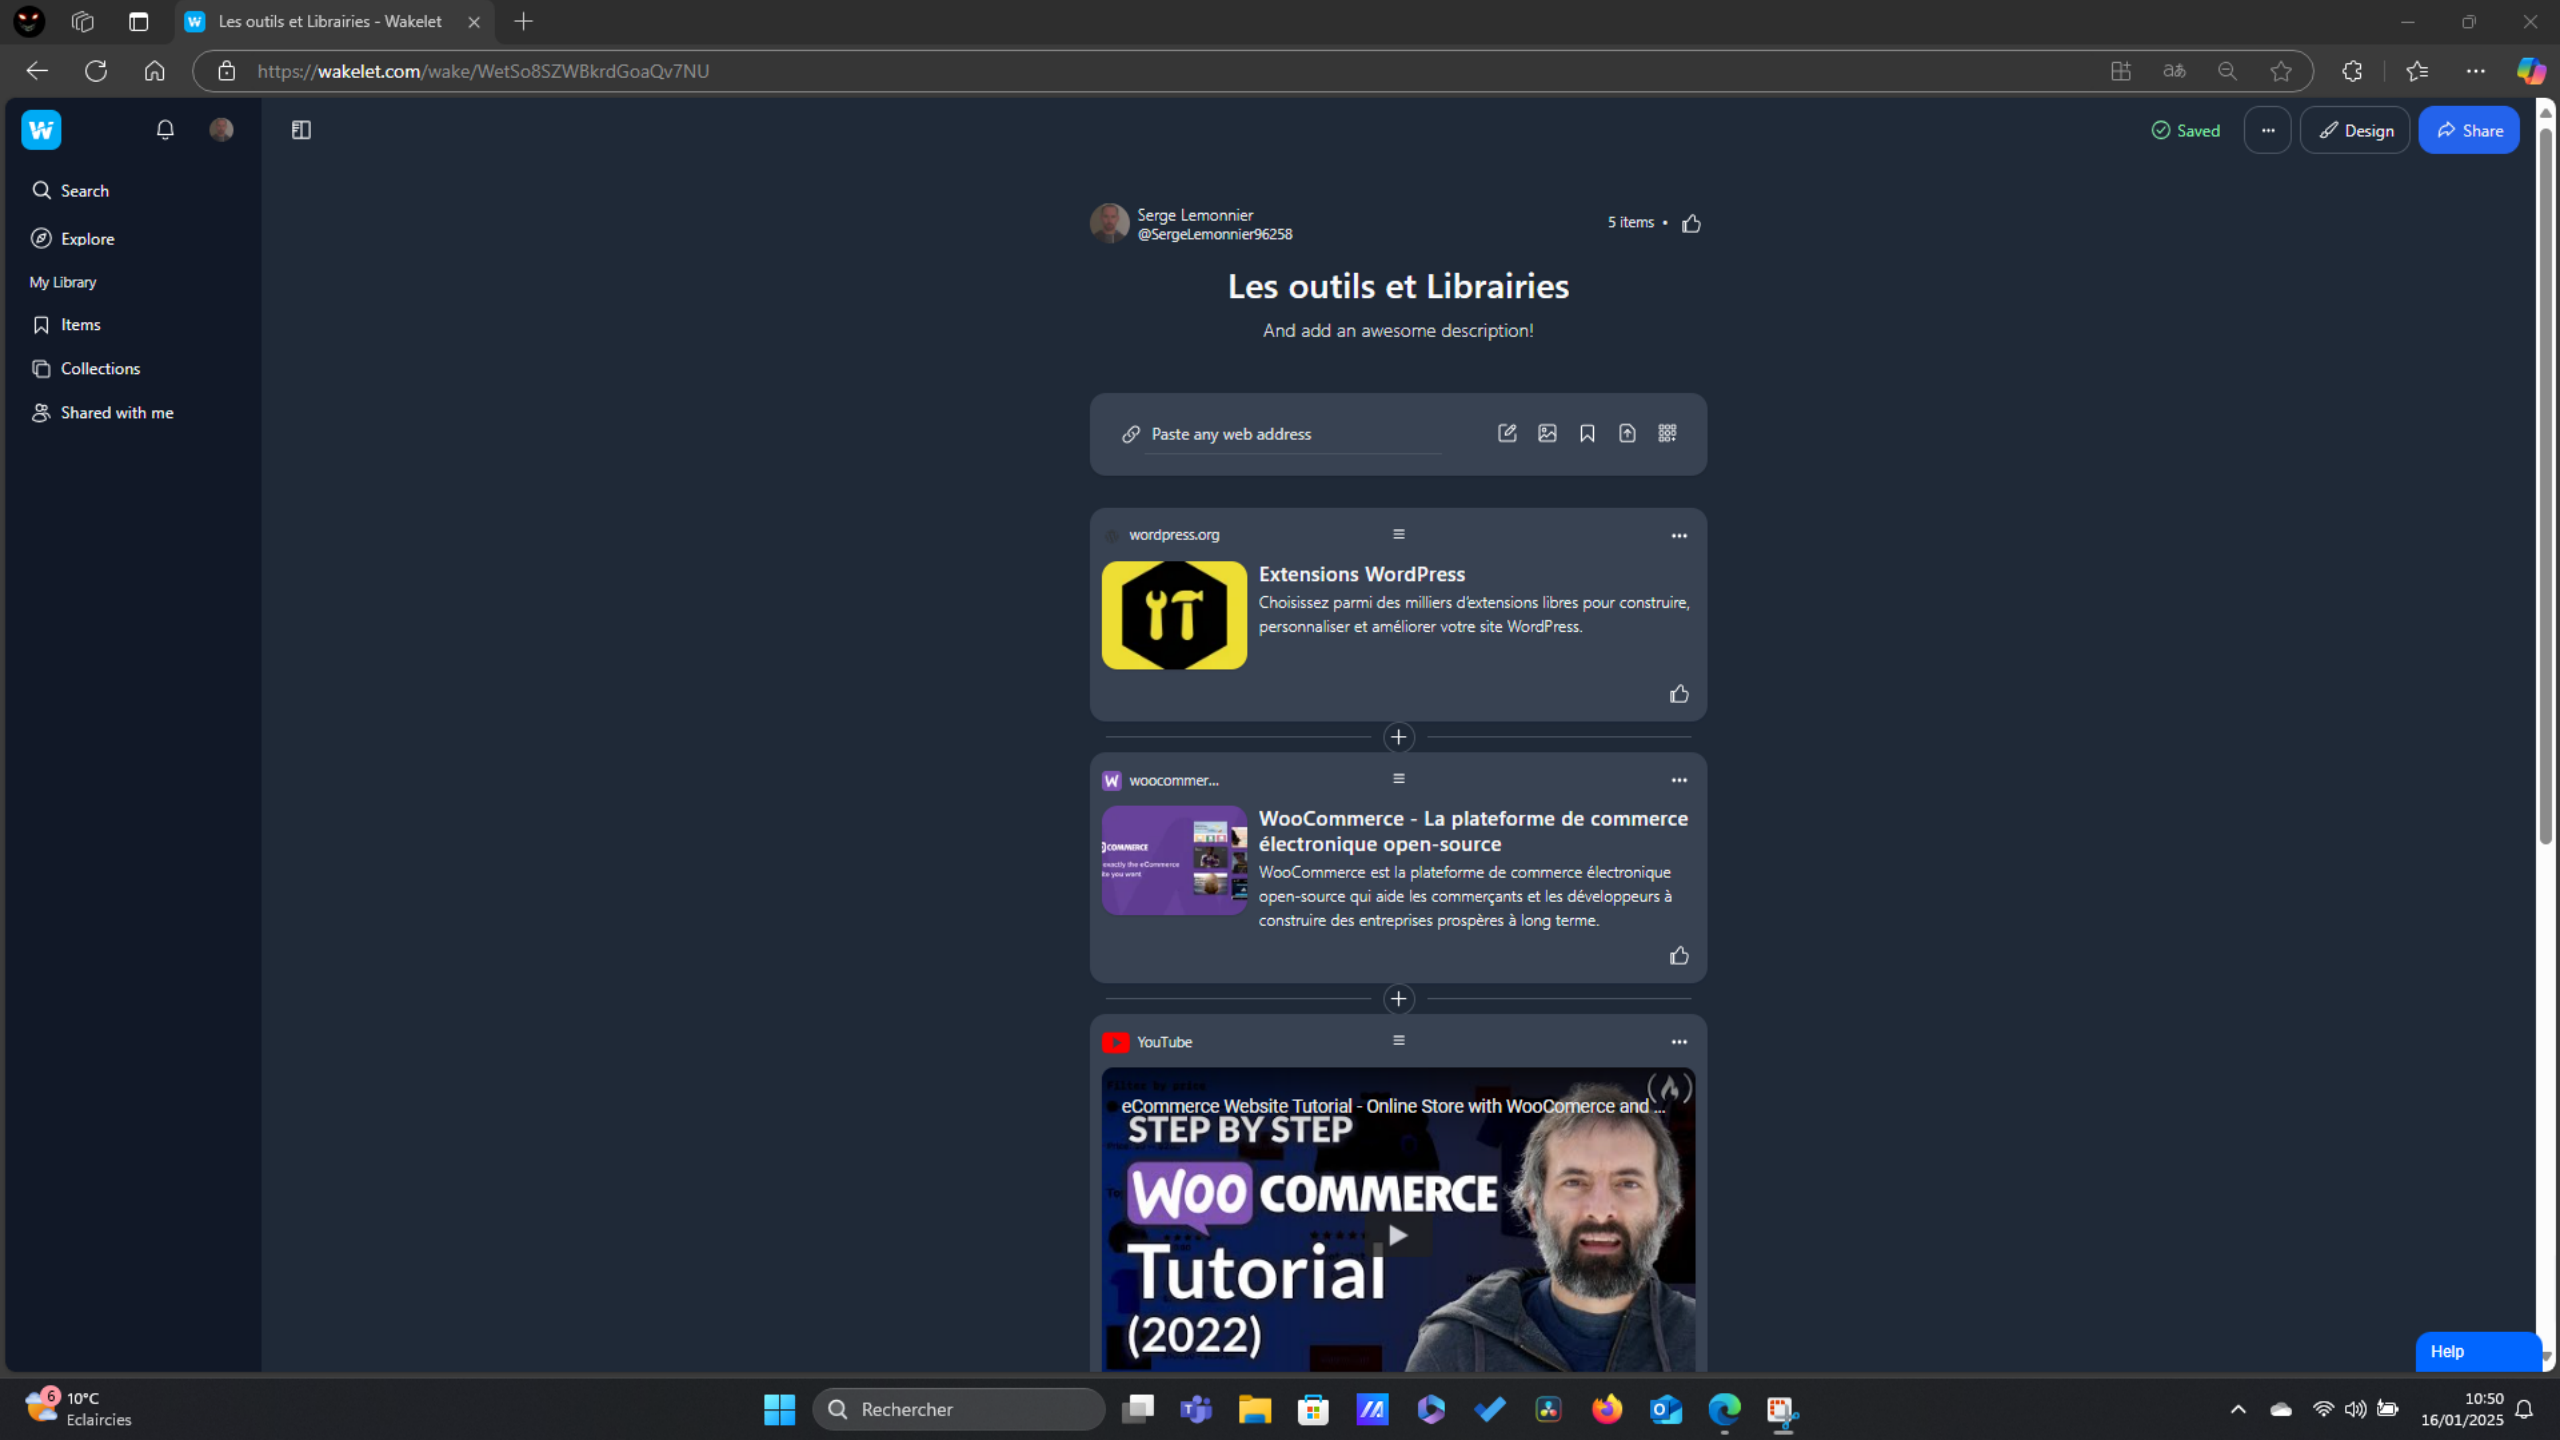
Les outils et Librairies - Wakelet

https://wakelet.com/wake/WetSo8SZWBkrdGoaQv7NU

Search
Explore
My Library
Items
Collections
Shared with me

Saved
Design
Share

Serge Lemonnier
@SergeLemonnier96258

5 items •

Les outils et Librairies

And add an awesome description!

Paste any web address

wordpress.org

Extensions WordPress

Choisissez parmi des milliers d'extensions libres pour construire, personnaliser et améliorer votre site WordPress.

woocommer...

WooCommerce - La plateforme de commerce électronique open-source

WooCommerce est la plateforme de commerce électronique open-source qui aide les commerçants et les développeurs à construire des entreprises prospères à long terme.

YouTube

eCommerce Website Tutorial - Online Store with WooCommerce and ...

STEP BY STEP
WOO COMMERCE
Tutorial
(2022)

Help

10°C
Eclaircies

Rechercher

10:50
16/01/2025